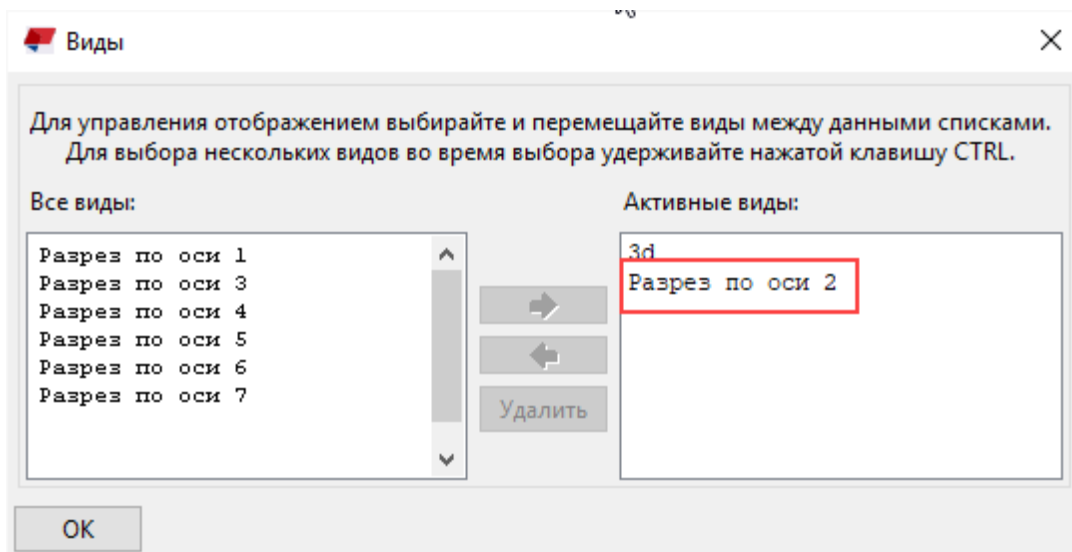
Виды

Для управления отображением выбирайте и перемещайте виды между данными списками.
Для выбора нескольких видов во время выбора удерживайте нажатой клавишу CTRL.

Все виды:

Разрез по оси 1
Разрез по оси 3
Разрез по оси 4
Разрез по оси 5
Разрез по оси 6
Разрез по оси 7

Удалить

Активные виды:

3d
Разрез по оси 2

OK